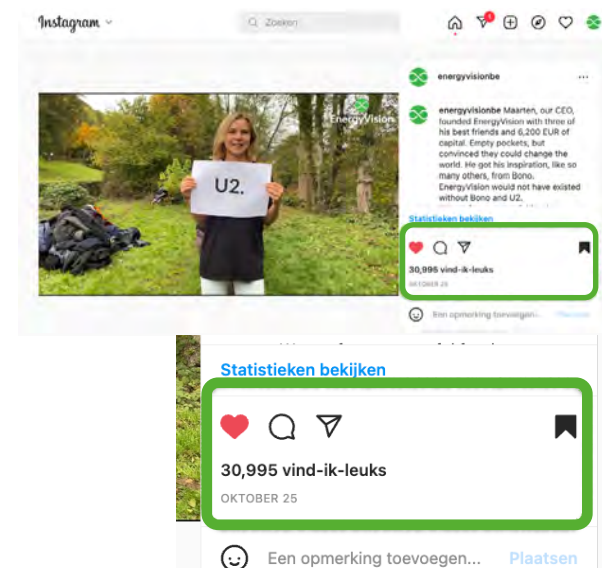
Instagram

Zoeken

1

energyvisionbe

EnergyVision

U2.

energyvisionbe Maarten, our CEO, founded EnergyVision with three of his best friends and 6,200 EUR of capital. Empty pockets, but convinced they could change the world. He got his inspiration, like so many others, from Bono. EnergyVision would not have existed without Bono and U2.

Statistieken bekijken

30,995 vind-ik-leuks

OKTOBER 25

Een opmerking toevoegen...

Statistieken bekijken

30,995 vind-ik-leuks

OKTOBER 25

Een opmerking toevoegen...

Plaatsen